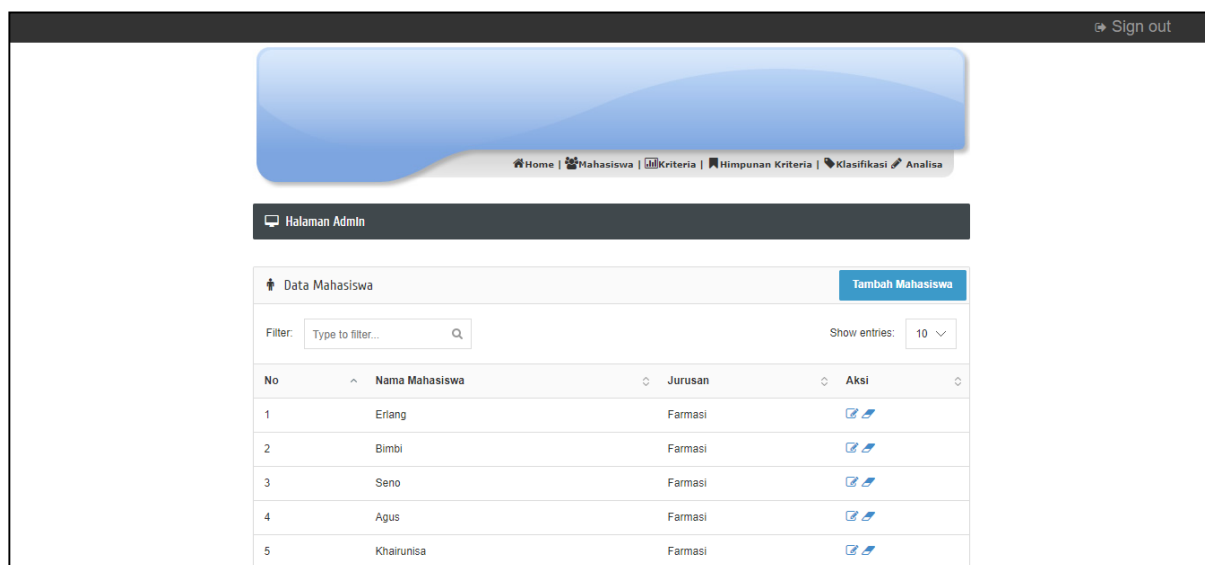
Sign out

Home | Mahasiswa | Kriteria | Himpunan Kriteria | Klasifikasi Analisa

Halaman Admin

Data Mahasiswa

Tambah Mahasiswa

Filter: Type to filter...

Show entries: 10

| No | Nama Mahasiswa | Jurusan | Aksi |
|---|---|---|---|
| 1 | Erlang | Farmasi | |
| 2 | Bimbi | Farmasi | |
| 3 | Seno | Farmasi | |
| 4 | Agus | Farmasi | |
| 5 | Khairunisa | Farmasi | |